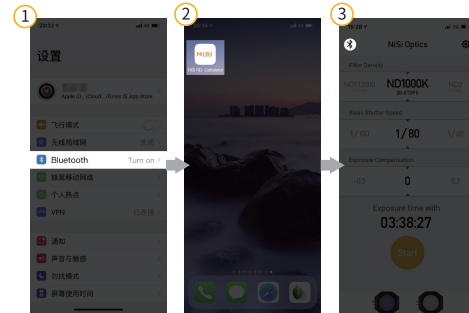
1

设置

Apple ID, iCloud, iTunes & App Store

飞行模式

无线局域网

Bluetooth Turn on >

蜂窝移动网络

个人热点

VPN

通知

声音与触感

勿扰模式

屏幕使用时间

2

NiSi

ND HD Calculator

3

NiSi Optics

Filter Density

ND1000K

Basic Shutter Speed

1/80

Exposure Compensation

0

Exposure time with

03:38:27

Start